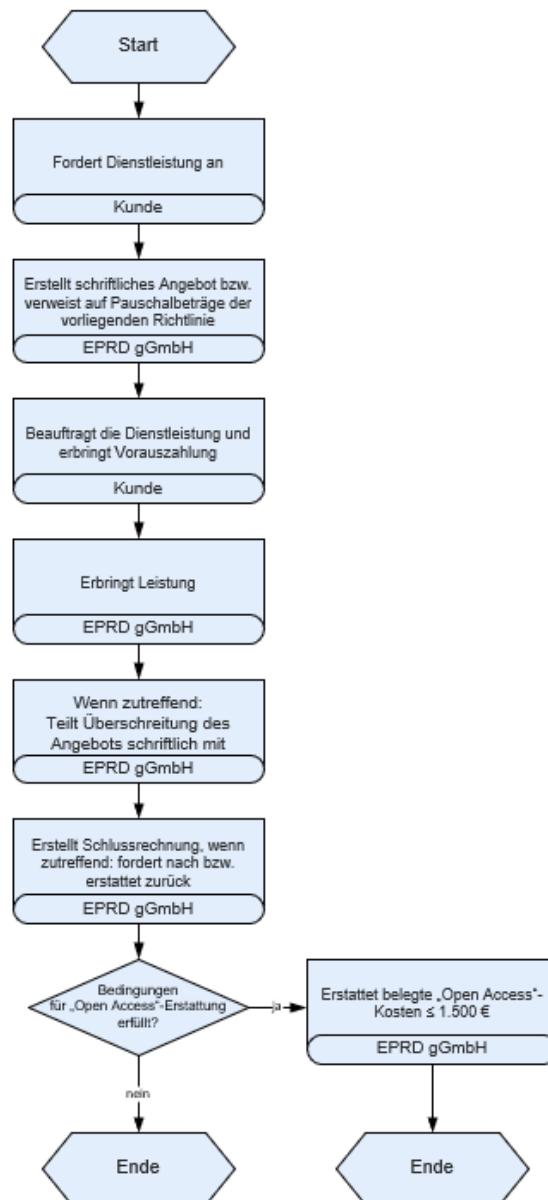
Start

Fordert Dienstleistung an

Kunde

Erstellt schriftliches Angebot bzw. verweist auf Pauschalbeträge der vorliegenden Richtlinie

EPRD gGmbH

Beauftragt die Dienstleistung und erbringt Vorauszahlung

Kunde

Erbringt Leistung

EPRD gGmbH

Wenn zutreffend: Teilt Überschreitung des Angebots schriftlich mit

EPRD gGmbH

Erstellt Schlussrechnung, wenn zutreffend: fordert nach bzw. erstattet zurück

EPRD gGmbH

Bedingungen für „Open Access"-Erstattung erfüllt?

ja

Erstattet belegte „Open Access"-Kosten ≤ 1.500 €

EPRD gGmbH

nein

Ende

Ende